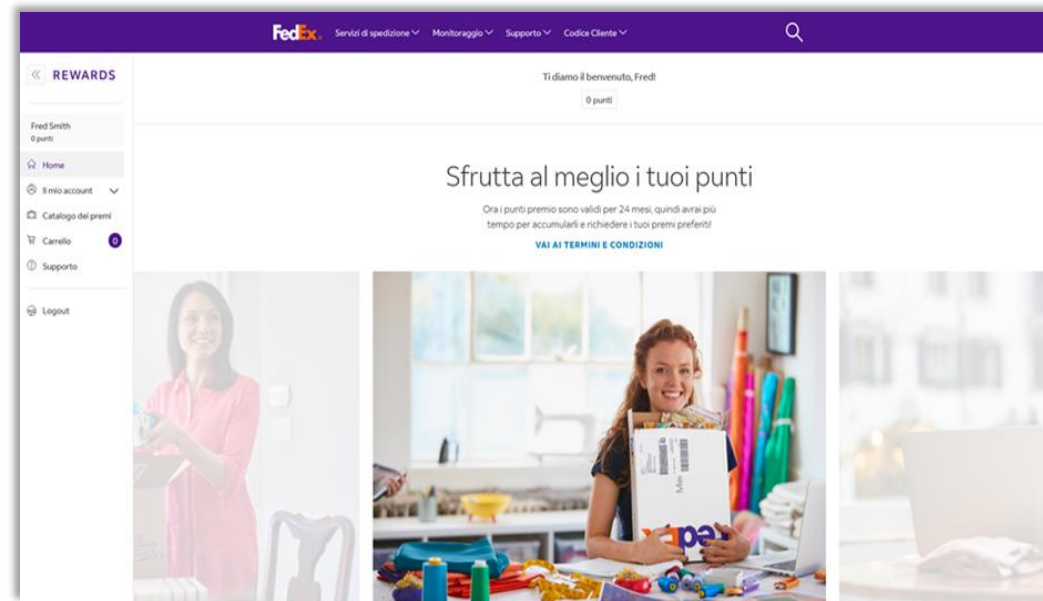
FedEx. Servizi di spedizione Monitoraggio Supporto Codice Cliente

« REWARDS

Fred Smith
0 punti

Home
Il mio account
Catalogo dei premi
Carrello 0
Supporto

Logout

Ti diamo il benvenuto, Fred!
0 punti

Sfrutta al meglio i tuoi punti

Ora i punti premio sono validi per 24 mesi, quindi avrai più tempo per accumularli e richiedere i tuoi premi preferiti!

VAI AI TERMINI E CONDIZIONI